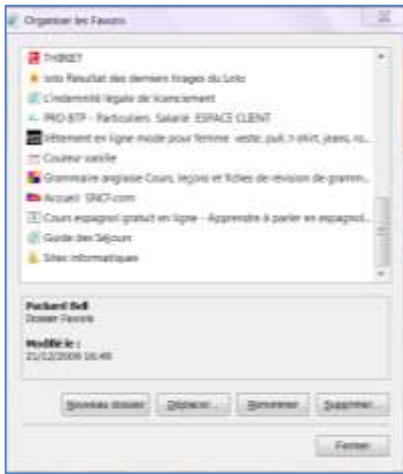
Organiser les Favoris

THIBIET
loto Résultat des derniers tirages du Loto
L'indemnité légale de licenciement
PRO BTP - Particuliers. Salarié. ESPACE CLIENT
Vêtement en ligne mode pour femme : veste, pull, t-shirt, jeans, ro...
Couleur satellite
Grammaire anglaise Cours, leçons et fiches de révision de gramm...
Accueil SNCF.com
Cours espagnol gratuit en ligne - Apprendre à parler en espagnol...
Guide des Séjours
Sites informatiques

Packard Bell
Dossier Favoris

Modifié le :
21/12/2009 16:46

Nouveau dossier | Déplacer... | Renommer | Supprimer...

Fermer